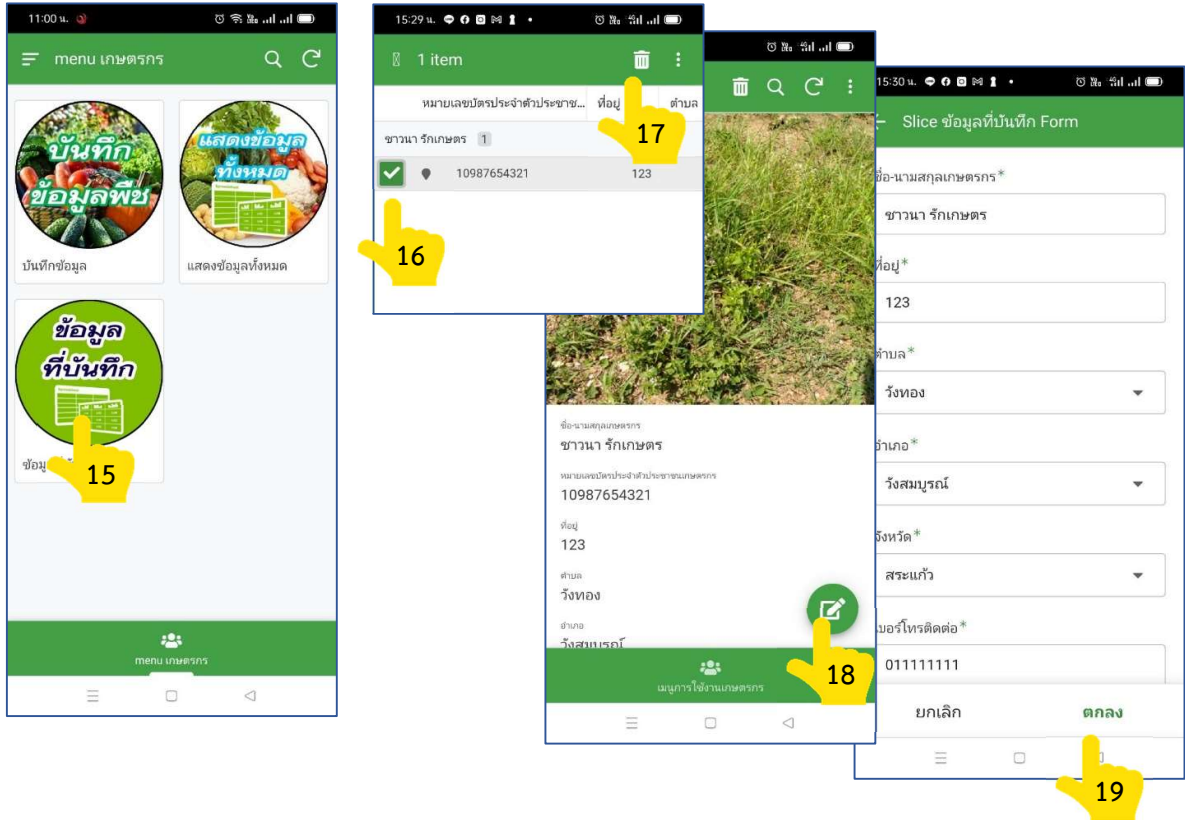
11:00 น.

menu เกษตรกร

บันทึกข้อมูลพืช

บันทึกข้อมูล

แสดงข้อมูลทั้งหมด

แสดงข้อมูลทั้งหมด

ข้อมูลที่บันทึก

ข้อมู

15

menu เกษตรกร

15:29 น.

1 item

หมายเลขบัตรประจำตัวประชาช...

ที่อยู่

ตำบล

17

ชาวนา รักเกษตร 1

10987654321

123

16

ชื่อ-นามสกุลเกษตรกร

ชาวนา รักเกษตร

หมายเลขบัตรประจำตัวประชาชนเกษตรกร

10987654321

ที่อยู่

123

ตำบล

วังทอง

อำเภอ

วังสมบูรณ์

18

เมนูการใช้งานเกษตรกร

15:30 น.

Slice ข้อมูลที่บันทึก Form

ชื่อ-นามสกุลเกษตรกร*

ชาวนา รักเกษตร

ที่อยู่*

123

ตำบล*

วังทอง

อำเภอ*

วังสมบูรณ์

จังหวัด*

สระแก้ว

เบอร์โทรติดต่อ*

011111111

ยกเลิก

ตกลง

19